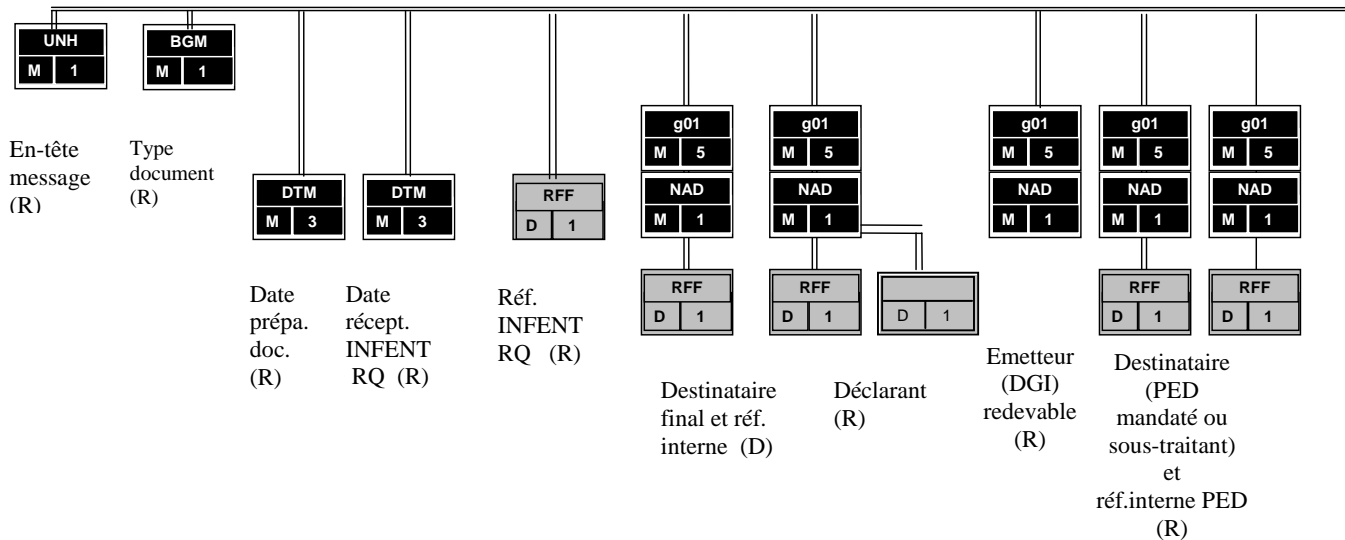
UNH
M 1

BGM
M 1

En-tête message (R)

Type document (R)

DTM
M 3

DTM
M 3

RFF
D 1

g01
M 5
NAD
M 1
RFF
D 1

g01
M 5
NAD
M 1
RFF
D 1

D 1

g01
M 5
NAD
M 1

g01
M 5
NAD
M 1
RFF
D 1

g01
M 5
NAD
M 1
RFF
D 1

Date prépa. doc. (R)

Date récept. INFENT RQ (R)

Réf. INFENT RQ (R)

Destinataire final et réf. interne (D)

Déclarant (R)

Emetteur (DGI) redevable (R)

Destinataire (PED mandaté ou sous-traitant) et réf.interne PED (R)